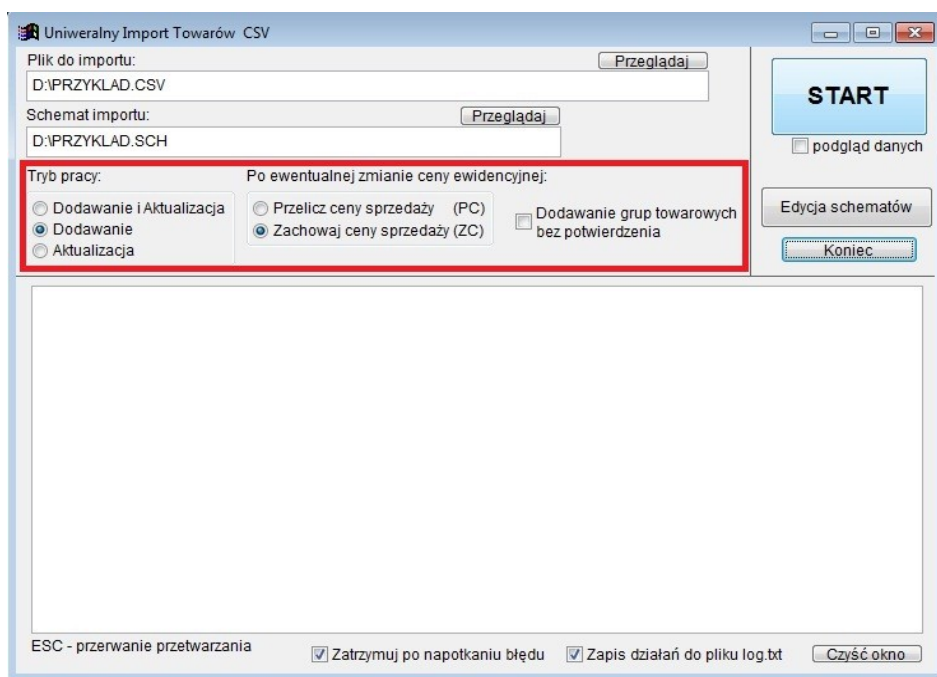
Uniweralny Import Towarów CSV

Plik do importu:
Przeglądaj
D:\PRZYKLAD.CSV

Schemat importu:
Przeglądaj
D:\PRZYKLAD.SCH

START
podgląd danych

Tryb pracy:
Dodawanie i Aktualizacja
Dodawanie
Aktualizacja

Po ewentualnej zmianie ceny ewidencyjnej:
Przelicz ceny sprzedaży (PC)
Zachowaj ceny sprzedaży (ZC)

Dodawanie grup towarowych bez potwierdzenia

Edycja schematów
Koniec

ESC - przerwanie przetwarzania
Zatrzymuj po napotkaniu błędu
Zapis działań do pliku log.txt
Czyść okno